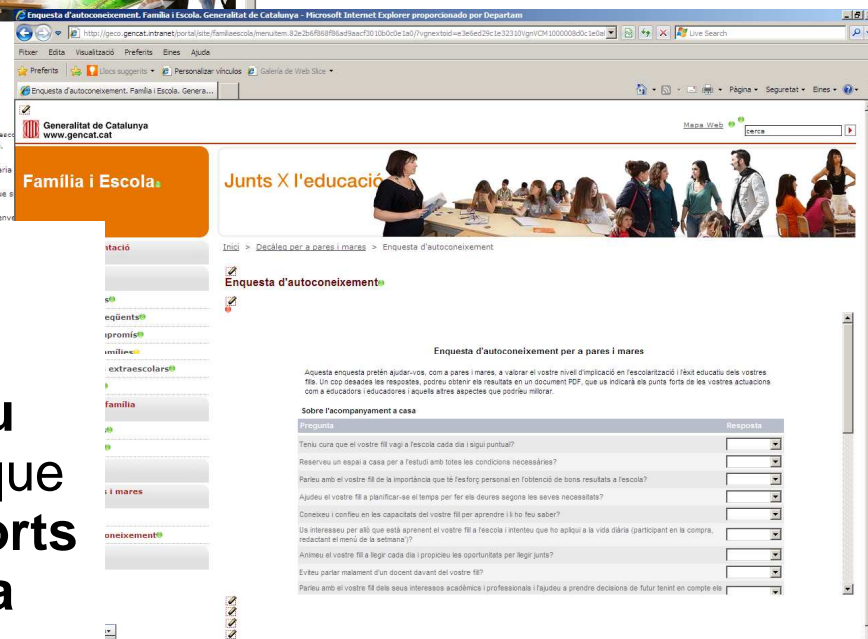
Enquesta d'autoconeixement. Família i Escola. Generalitat de Catalunya - Microsoft Internet Explorer proporcionado por Departam

http://geco.gencat.intranet/portal/site/familiaescola/menuitem.82e2b6f868f86ad9aacf3010b0c0e1a0/?vgnextoid=a3e6ed29c1e32310VgnVCM1000008d0c1e0a

Live Search

Fitxer Edita Visualització Preferits Eines Ajuda

Preferits | Llocs suggerits • Personalizar vínculos • Galería de Web Slice •

Enquesta d'autoconeixement. Família i Escola. Genera...

Pàgina • Seguretat • Eines •

Generalitat de Catalunya
www.gencat.cat

Mapa Web

cerca

Família i Escola

Junts X l'educació

ntació

s

eqüents

npromís

amílies

extraescolars

família

s i mares

oneixement

u
que
orts
a

Inici > Decàleg per a pares i mares > Enquesta d'autoconeixement

Enquesta d'autoconeixement

Enquesta d'autoconeixement per a pares i mares

Aquesta enquesta pretén ajudar-vos, com a pares i mares, a valorar el vostre nivell d'implicació en l'escolarització i l'èxit educatiu dels vostres fills. Un cop desades les respostes, podreu obtenir els resultats en un document PDF, que us indicarà els punts forts de les vostres actuacions com a educadors i educadores i aquells altres aspectes que podríeu millorar.

Sobre l'acompanyament a casa

| Pregunta | Resposta |
|---|---|
| Teniu cura que el vostre fill vagi a l'escola cada dia i sigui puntual? | |
| Reserveu un espai a casa per a l'estudi amb totes les condicions necessàries? | |
| Parleu amb el vostre fill de la importància que té l'esforç personal en l'obtenció de bons resultats a l'escola? | |
| Ajudeu el vostre fill a planificar-se el temps per fer els deures segons les seves necessitats? | |
| Coneixeu i confieu en les capacitats del vostre fill per aprendre i li ho feu saber? | |
| Us interesseu per allò que està aprenent el vostre fill a l'escola i intenteu que ho apliqui a la vida diària (participant en la compra, redactant el menú de la setmana')? | |
| Animeu el vostre fill a llegir cada dia i propicieu les oportunitats per llegir junts? | |
| Eviteu parlar malament d'un docent davant del vostre fill? | |
| Parleu amb el vostre fill dels seus interessos acadèmics i professionals i l'ajudeu a prendre decisions de futur tenint en compte els | |